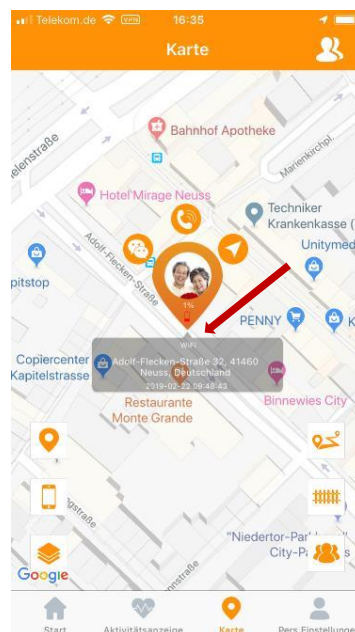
Telekom.de VPN 16:35

Karte

elenstraße

Bahnhof Apotheke

Marienkirchpl.

Hotel Mirage Neuss

Techniker Krankenkasse (

Unitymed

Adolf-Flecken-Straße

pitstop

11%

PENNY

K

WiFi

Adolf-Flecken-Straße 32, 41460 Neuss, Deutschland

2019-02-22 09:48:43

Copiercenter Kapitelstrasse

Restaurante Monte Grande

Binnewies City

"Niedertor-Par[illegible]" City-P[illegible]

gstraße

nstraße

Google

Start

Aktivitätsanzeige

Karte

Pers.Einstellung